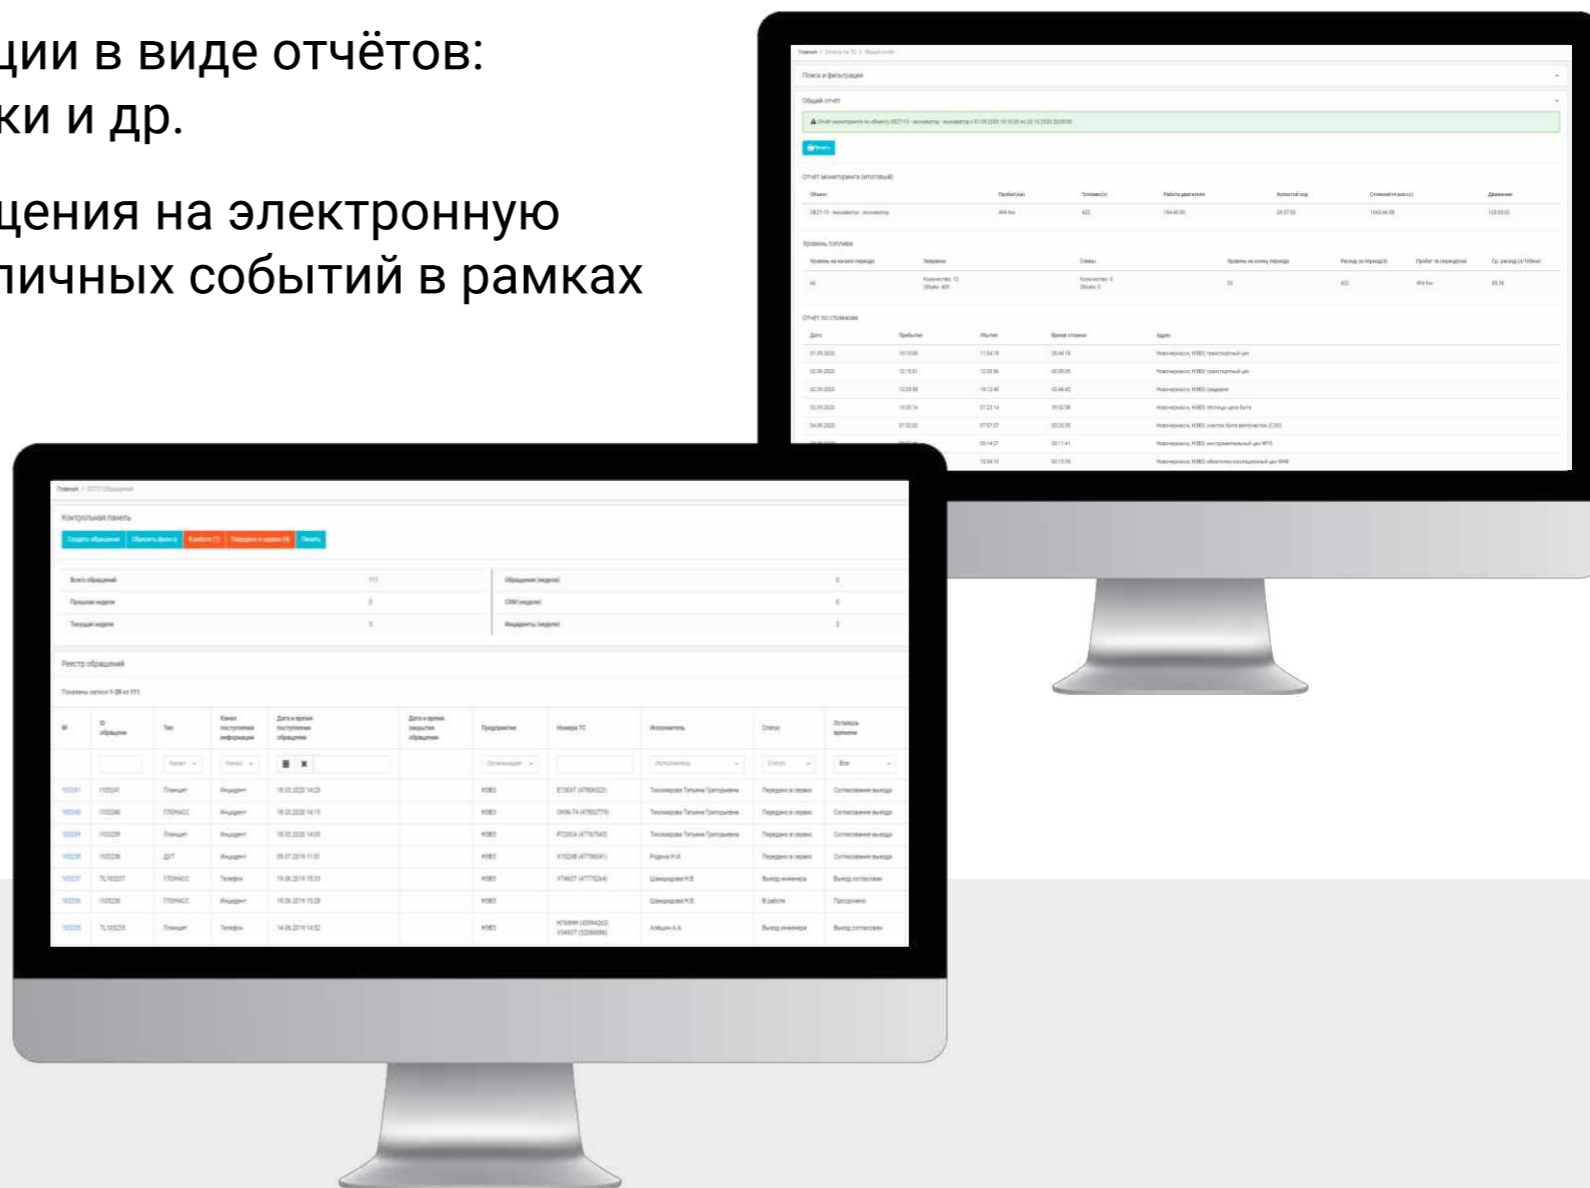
ции в виде отчётов:
ки и др.

щения на электронную
личных событий в рамках

Главная / Отчеты по ТС / Общий отчет

Поиск и фильтрация

Общий отчёт

Печать

Отчёт мониторинга (итоговый)

Объект | Пробег(км) | Топливо(л) | Работа двигателя | Холостой ход | Стоянка | Движение

Уровень топлива

Отчёт по стоянкам

Дата | Прибытие | Убытие | Время стоянки | Адрес

Главная / ЕСТП Обращения

Контрольная панель

Создать обращение | Сбросить фильтр | В работе (1) | Передано в сервис (4) | Печать

Всего обращений | 111
Прошлая неделя | 3
Текущая неделя | 3
Обращения (неделя) | 0
CRM (неделя) | 0
Инциденты (неделя) | 3

Реестр обращений

Показаны записи 1-20 из 111.

| # | ID обращения | Тип | Канал поступления информации | Дата и время поступления обращения | Дата и время закрытия обращения | Предприятие | Номера ТС | Исполнитель | Статус | Осталось времени |
|---|---|---|---|---|---|---|---|---|---|---|
| 103241 | 103241 | Планшет | Инцидент | 18.03.2020 14:25 | | НЭВЗ | | Тихомирова Татьяна Григорьевна | Передано в сервис | Согласование выезда |
| 103240 | 103240 | ГЛОНАСС | Инцидент | 18.03.2020 14:15 | | НЭВЗ | | Тихомирова Татьяна Григорьевна | Передано в сервис | Согласование выезда |
| 103239 | 103239 | Планшет | Инцидент | 18.03.2020 14:05 | | НЭВЗ | | Тихомирова Татьяна Григорьевна | Передано в сервис | Согласование выезда |
| 103238 | 103238 | ДУТ | Инцидент | 05.07.2019 11:31 | | НЭВЗ | | Родина Н.И. | Передано в сервис | Согласование выезда |
| 103237 | TL103237 | ГЛОНАСС | Телефон | 19.06.2019 10:31 | | НЭВЗ | | Шамшурова Н.В. | Выезд инженера | Выезд согласован |
| 103236 | 103236 | ГЛОНАСС | Инцидент | 19.06.2019 10:28 | | НЭВЗ | | Шамшурова Н.В. | В работе | Просрочено |
| 103235 | TL103235 | Планшет | Телефон | 14.06.2019 14:52 | | НЭВЗ | | Алёшин А.А. | Выезд инженера | Выезд согласован |